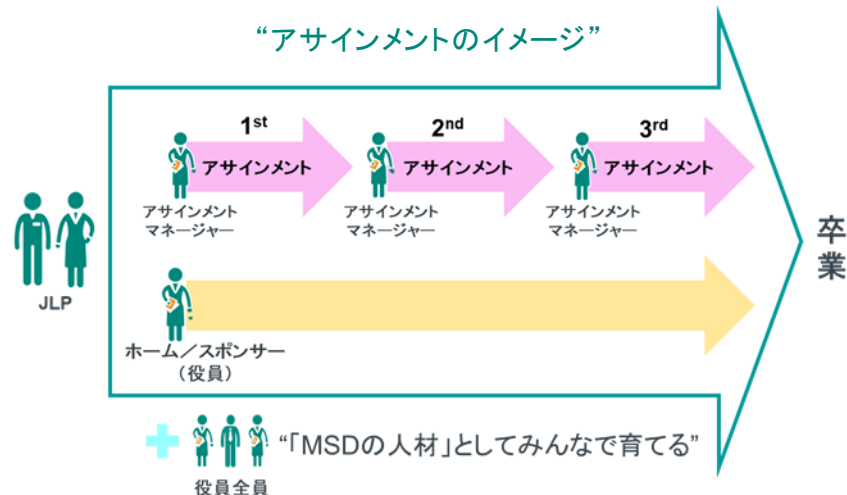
“アサインメントのイメージ”

JLP

$1^{st}$
アサインメント
アサインメント
マネージャー

$2^{nd}$
アサインメント
アサインメント
マネージャー

$3^{rd}$
アサインメント
アサインメント
マネージャー

ホーム／スポンサー
（役員）

卒業

“「MSDの人材」としてみんなで育てる”

役員全員